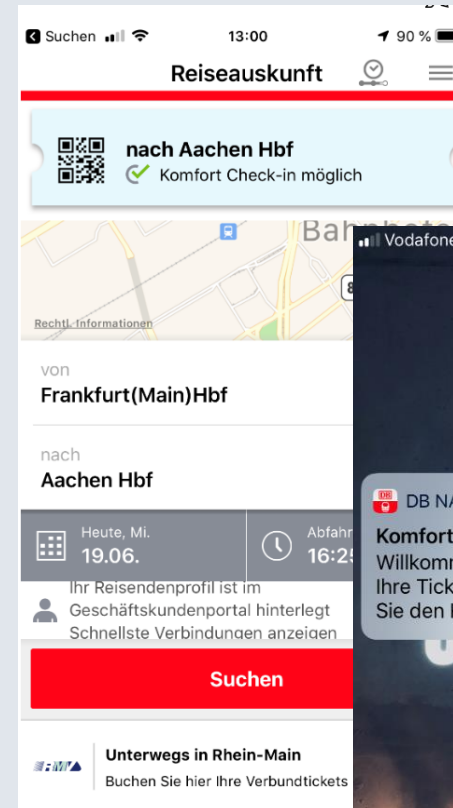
Suchen 13:00 90 %

Reiseauskunft

nach Aachen Hbf
Komfort Check-in möglich

Bahnhof

Rechtl. Informationen

Vodafone

von
Frankfurt(Main)Hbf

nach
Aachen Hbf

DB NA

Komfort
Willkomm
Ihre Tick
Sie den

Heute, Mi.
19.06.

Abfahr
16:2

Ihr Reisendenprofil ist im Geschäftskundenportal hinterlegt
Schnellste Verbindungen anzeigen

Suchen

RMV

Unterwegs in Rhein-Main
Buchen Sie hier Ihre Verbundtickets